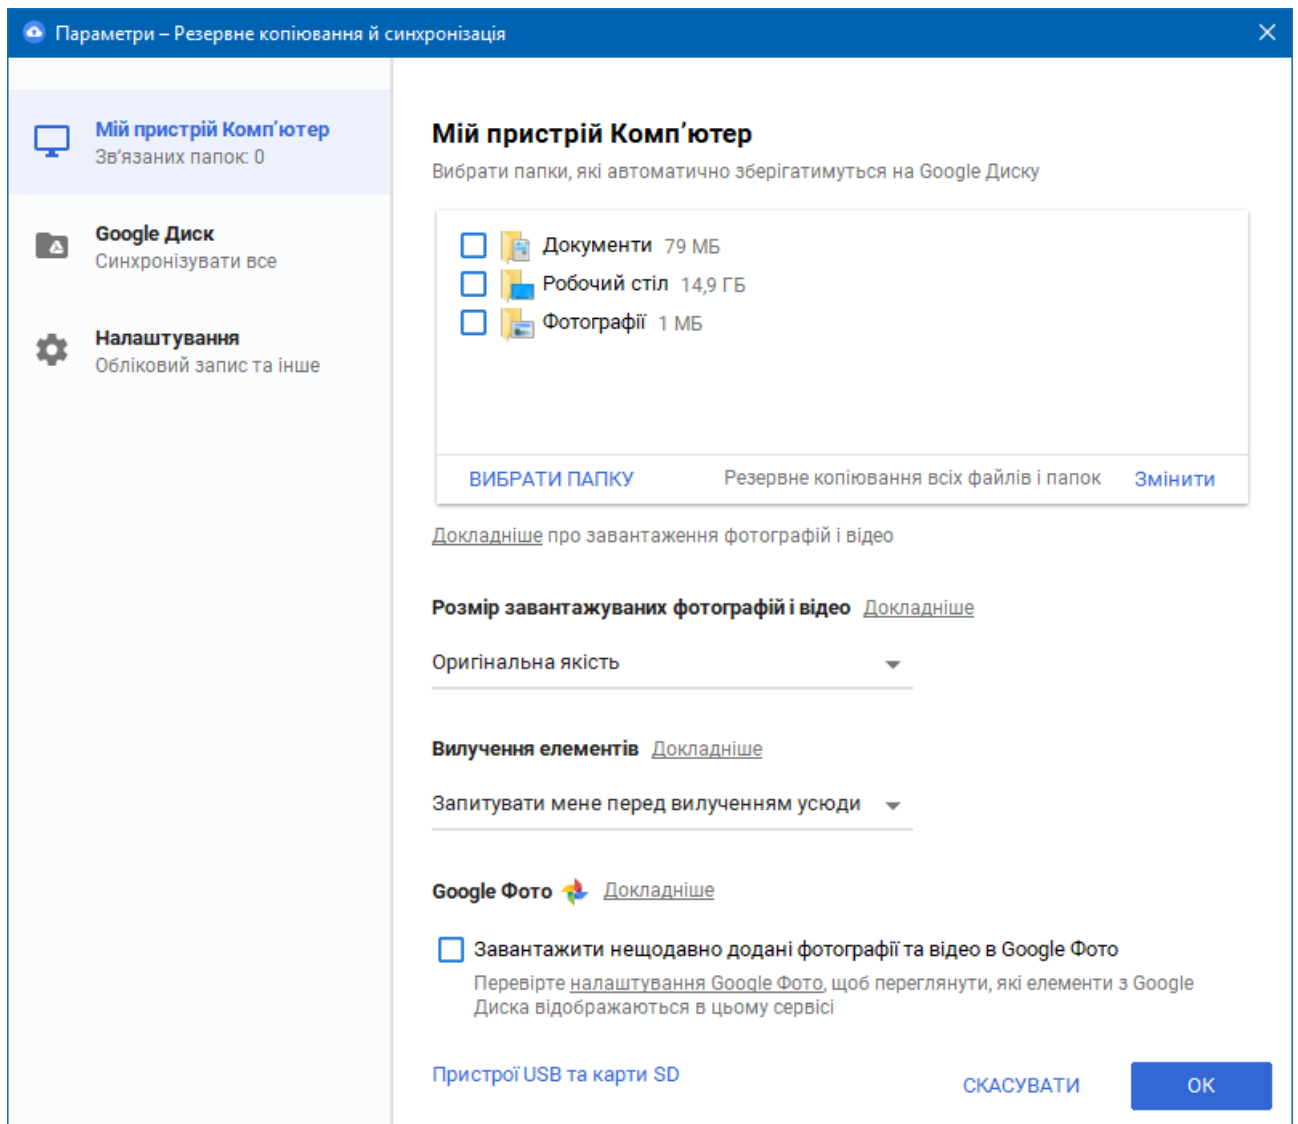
Параметри – Резервне копіювання й синхронізація

Мій пристрій Комп'ютер
Зв'язаних папок: 0

Google Диск
Синхронізувати все

Налаштування
Обліковий запис та інше

Мій пристрій Комп'ютер
Вибрати папки, які автоматично зберігатимуться на Google Диску

Документи 79 МБ
Робочий стіл 14,9 ГБ
Фотографії 1 МБ

ВИБРАТИ ПАПКУ
Резервне копіювання всіх файлів і папок
Змінити

Докладніше про завантаження фотографій і відео

Розмір завантажуваних фотографій і відео Докладніше

Оригінальна якість

Вилучення елементів Докладніше

Запитувати мене перед вилученням усюди

Google Фото Докладніше

Завантажити нещодавно додані фотографії та відео в Google Фото
Перевірте налаштування Google Фото, щоб переглянути, які елементи з Google Диска відображаються в цьому сервісі

Пристрої USB та карти SD
СКАСУВАТИ
OK